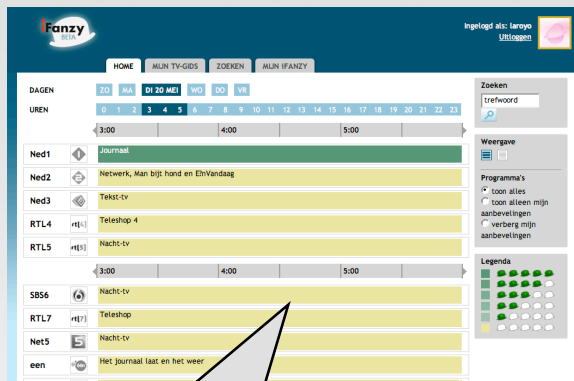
iFanzy BETA

Ingelogd als: laroyo
Uitloggen

HOME | MIJN TV-GIDS | ZOEKEN | MIJN IFANZY

DAGEN ZO MA DI 20 MEI WO DO VR

UREN 0 1 2 3 4 5 6 7 8 9 10 11 12 13 14 15 16 17 18 19 20 21 22 23

3:00 4:00 5:00

Ned1 Journaal
Ned2 Netwerk, Man bijt hond en EénVandaag
Ned3 Tekst-tv
RTL4 Teleshop 4
RTL5 Nacht-tv

3:00 4:00 5:00

SBS6 Nacht-tv
RTL7 Teleshop
Net5 Nacht-tv
een Het journaal laat en het weer

Zoeken
trefwoord

Weergave

Programma's
toon alles
toon alleen mijn aanbevelingen
verberg mijn aanbevelingen

Legenda